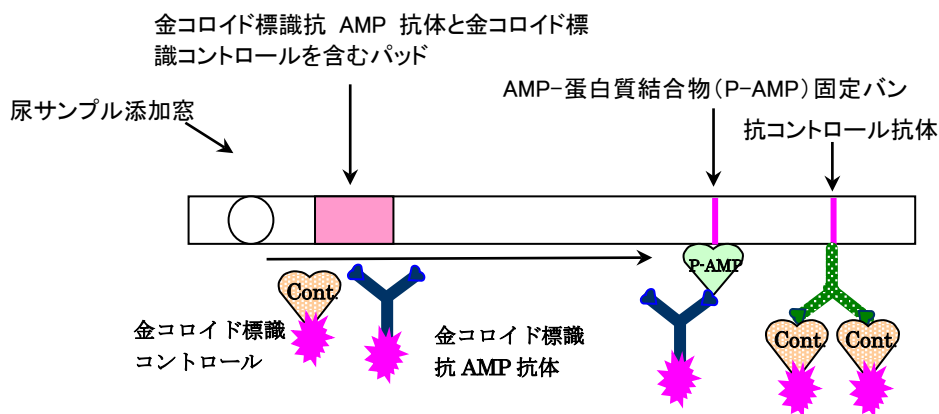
金コロイド標識抗 AMP 抗体と金コロイド標識コントロールを含むパッド

尿サンプル添加窓

AMP−蛋白質結合物（P−AMP）固定バン

抗コントロール抗体

P-AMP

Cont.

金コロイド標識コントロール

金コロイド標識抗 AMP 抗体

Cont.

Cont.